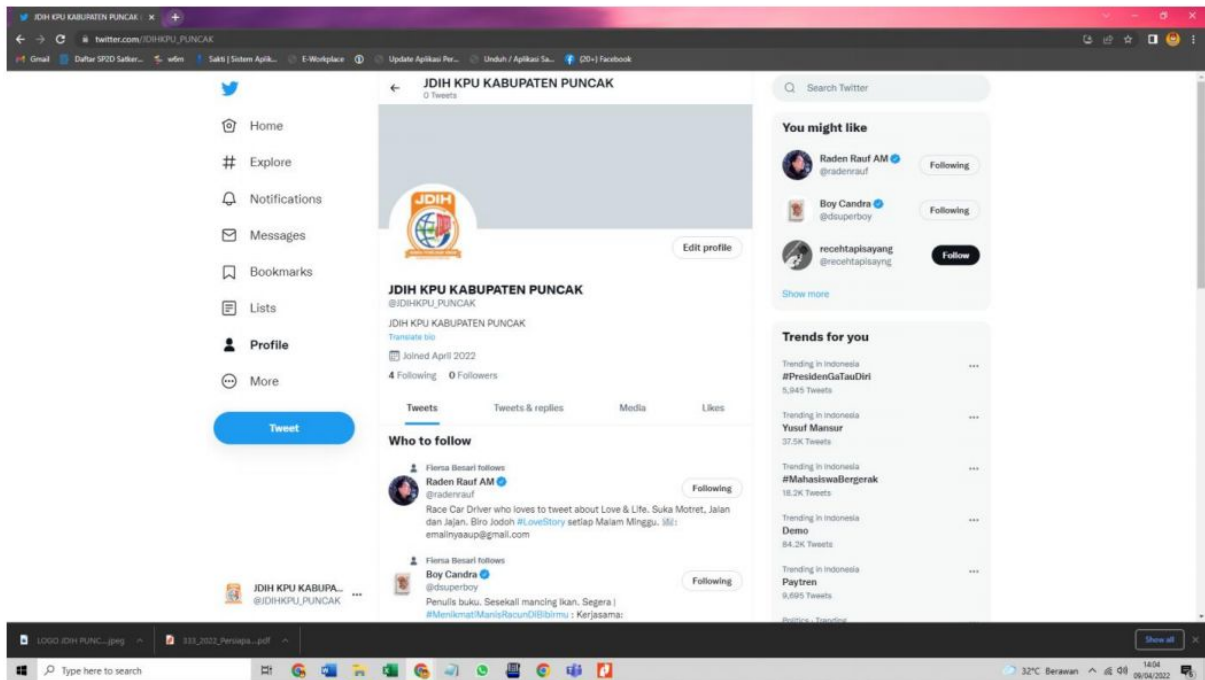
JDIH KPU KABUPATEN PUNCAK | ×

twitter.com/JDIHKPU_PUNCAK

Gmail Daftar SP2D Satker... w6m Sakti | Sistem Aplik... E-Workplace Update Aplikasi Per... Unduh / Aplikasi Sa... (20+) Facebook

Home
Explore
Notifications
Messages
Bookmarks
Lists
Profile
More
Tweet

JDIH KPU KABUPA...
@JDIHKPU_PUNCAK

JDIH KPU KABUPATEN PUNCAK
0 Tweets

JDIH

Edit profile

JDIH KPU KABUPATEN PUNCAK
@JDIHKPU_PUNCAK
JDIH KPU KABUPATEN PUNCAK
Translate bio
Joined April 2022
4 Following 0 Followers

Tweets Tweets & replies Media Likes

Who to follow

Fiersa Besari follows
Raden Rauf AM
@radenrauf
Following
Race Car Driver who loves to tweet about Love & Life. Suka Motret, Jalan dan Jajan. Biro Jodoh #LoveStory setiap Malam Minggu. ✉: emailnyaaup@gmail.com

Fiersa Besari follows
Boy Candra
@dsuperboy
Following
Penulis buku. Sesekali mancing ikan. Segera | #MenikmatiManisRacunDiBibirmu : Kerjasama:

Search Twitter

You might like
Raden Rauf AM
@radenrauf
Following
Boy Candra
@dsuperboy
Following
recehtapisayang
@recehtapisayng
Follow
Show more

Trends for you
Trending in Indonesia
#PresidenGaTauDiri
5,945 Tweets
Trending in Indonesia
Yusuf Mansur
37.5K Tweets
Trending in Indonesia
#MahasiswaBergerak
18.2K Tweets
Trending in Indonesia
Demo
84.2K Tweets
Trending in Indonesia
Paytren
9,695 Tweets
Politics · Trending

LOGO JDIH PUNC....jpeg
333_2022_Persiapa....pdf
Show all

Type here to search
32°C Berawan 14:04 09/04/2022